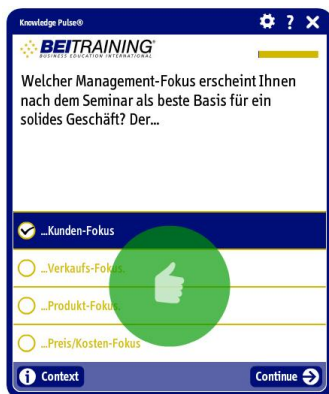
Knowledge Pulse®

? X

BEITRAINING®
BUSINESS EDUCATION INTERNATIONAL

Welcher Management-Fokus erscheint Ihnen nach dem Seminar als beste Basis für ein solides Geschäft? Der...

...Kunden-Fokus

...Verkaufs-Fokus

...Produkt-Fokus

...Preis/Kosten-Fokus

Context

Continue